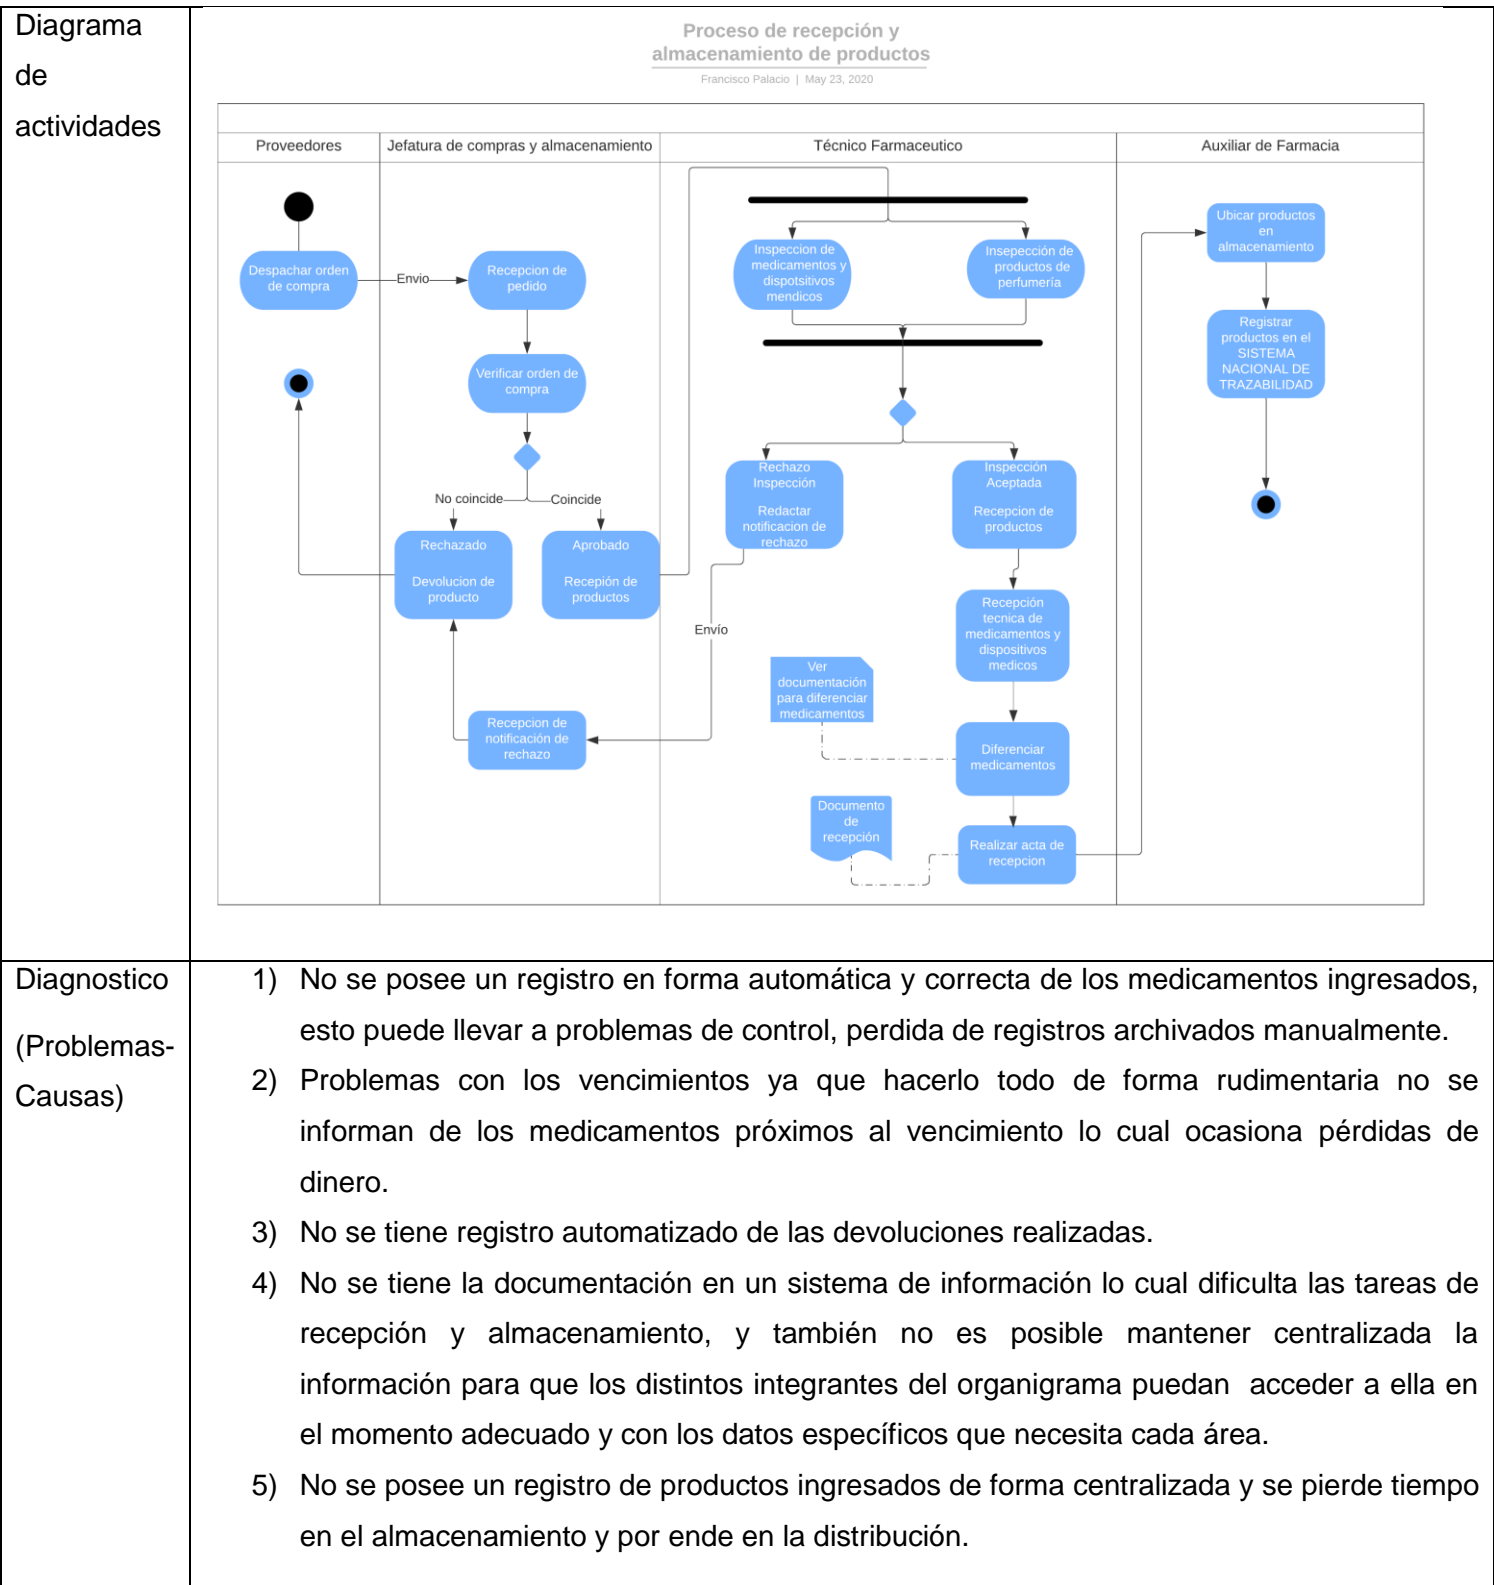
| Diagrama de actividades | Proceso de recepción y almacenamiento de productos<br>Francisco Palacio \| May 23, 2020<br><br>Proveedores<br>Jefatura de compras y almacenamiento<br>Técnico Farmaceutico<br>Auxiliar de Farmacia<br><br>Despachar orden de compra<br>Envio<br>Recepcion de pedido<br>Verificar orden de compra<br>No coincide<br>Coincide<br>Rechazado<br>Devolucion de producto<br>Aprobado<br>Recepión de productos<br>Recepcion de notificación de rechazo<br>Inspeccion de medicamentos y dispotsitivos mendicos<br>Insepección de productos de perfumería<br>Rechazo Inspección<br>Redactar notificacion de rechazo<br>Envío<br>Inspección Aceptada<br>Recepcion de productos<br>Recepción tecnica de medicamentos y dispositivos medicos<br>Ver documentación para diferenciar medicamentos<br>Diferenciar medicamentos<br>Documento de recepción<br>Realizar acta de recepcion<br>Ubicar productos en almacenamiento<br>Registrar productos en el SISTEMA NACIONAL DE TRAZABILIDAD |
|---|---|
| Diagnostico (Problemas-Causas) | 1) No se posee un registro en forma automática y correcta de los medicamentos ingresados, esto puede llevar a problemas de control, perdida de registros archivados manualmente.<br>2) Problemas con los vencimientos ya que hacerlo todo de forma rudimentaria no se informan de los medicamentos próximos al vencimiento lo cual ocasiona pérdidas de dinero.<br>3) No se tiene registro automatizado de las devoluciones realizadas.<br>4) No se tiene la documentación en un sistema de información lo cual dificulta las tareas de recepción y almacenamiento, y también no es posible mantener centralizada la información para que los distintos integrantes del organigrama puedan acceder a ella en el momento adecuado y con los datos específicos que necesita cada área.<br>5) No se posee un registro de productos ingresados de forma centralizada y se pierde tiempo en el almacenamiento y por ende en la distribución. |